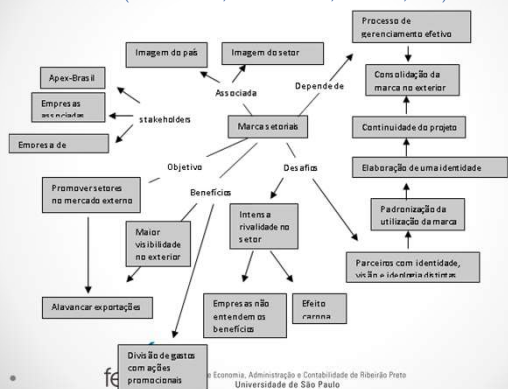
Imagem do país

Imagem do setor

Processo de gerenciamento efetivo

Apex-Brasil

Empresas associadas

Empresa de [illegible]

Associada

Depende de

Consolidação da marca no exterior

stakeholders

Marcas setoriais

Continuidade do projeto

Objetivo

Desafios

Elaboração de uma identidade

Benefícios

Promover setores no mercado externo

Intensa rivalidade no setor

Padronização da utilização da marca

Maior visibilidade no exterior

Parceiros com identidade, visão e ideologia distintas

Alavancar exportações

Empresas não entendem os benefícios

Efeito carona

Divisão de gastos com ações promocionais

fe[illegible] Economia, Administração e Contabilidade de Ribeirão Preto
Universidade de São Paulo